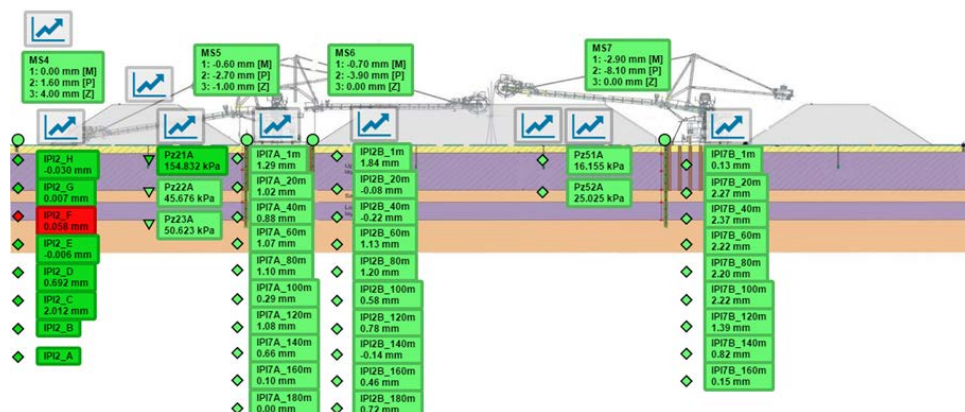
MS4
1: 0.00 mm [M]
2: 1.60 mm [P]
3: 4.00 mm [Z]

MS5
1: -0.60 mm [M]
2: -2.70 mm [P]
3: -1.00 mm [Z]

MS6
1: -0.70 mm [M]
2: -3.90 mm [P]
3: 0.00 mm [Z]

MS7
1: -2.90 mm [M]
2: -8.10 mm [P]
3: 0.00 mm [Z]

IPI2_H
-0.030 mm
IPI2_G
0.007 mm
IPI2_F
0.058 mm
IPI2_E
-0.006 mm
IPI2_D
0.692 mm
IPI2_C
2.012 mm
IPI2_B
IPI2_A

Pz21A
154.832 kPa
Pz22A
45.676 kPa
Pz23A
50.623 kPa

IPI7A_1m
1.29 mm
IPI7A_20m
1.02 mm
IPI7A_40m
0.88 mm
IPI7A_60m
1.07 mm
IPI7A_80m
1.10 mm
IPI7A_100m
0.29 mm
IPI7A_120m
1.08 mm
IPI7A_140m
0.66 mm
IPI7A_160m
0.10 mm
IPI7A_180m
0.00 mm

IPI2B_1m
1.84 mm
IPI2B_20m
-0.08 mm
IPI2B_40m
-0.22 mm
IPI2B_60m
1.13 mm
IPI2B_80m
1.20 mm
IPI2B_100m
0.58 mm
IPI2B_120m
0.78 mm
IPI2B_140m
-0.14 mm
IPI2B_160m
0.46 mm
IPI2B_180m
0.72 mm

Pz51A
16.155 kPa
Pz52A
25.025 kPa

IPI7B_1m
0.13 mm
IPI7B_20m
2.27 mm
IPI7B_40m
2.37 mm
IPI7B_60m
2.22 mm
IPI7B_80m
2.20 mm
IPI7B_100m
2.22 mm
IPI7B_120m
1.39 mm
IPI7B_140m
0.82 mm
IPI7B_160m
0.15 mm